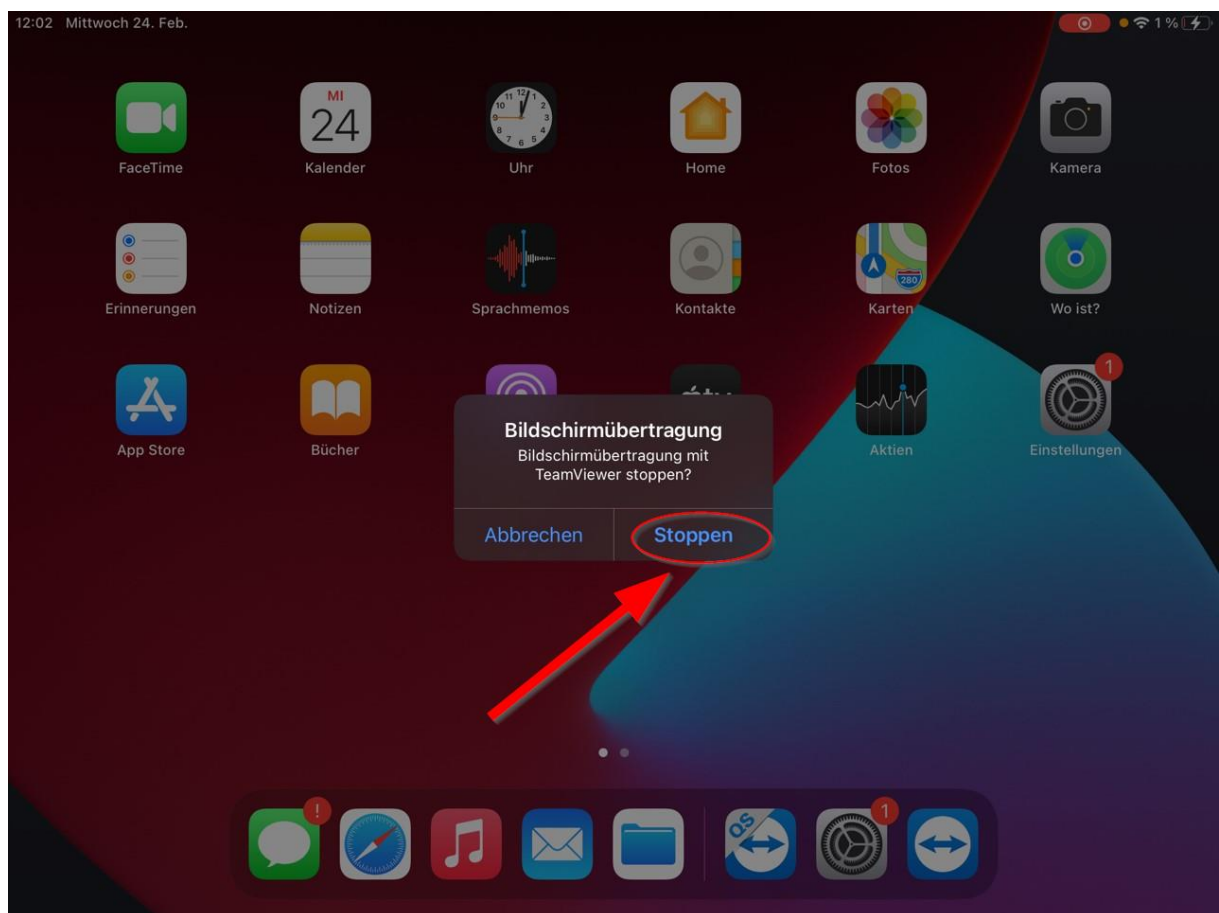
12:02 Mittwoch 24. Feb.

1 %

FaceTime

MI
24
Kalender

Uhr

Home

Fotos

Kamera

Erinnerungen

Notizen

Sprachmemos

Kontakte

280
Karten

Wo ist?

App Store

Bücher

Aktien

1
Einstellungen

Bildschirmübertragung
Bildschirmübertragung mit TeamViewer stoppen?

Abbrechen
Stoppen

!

QS

1